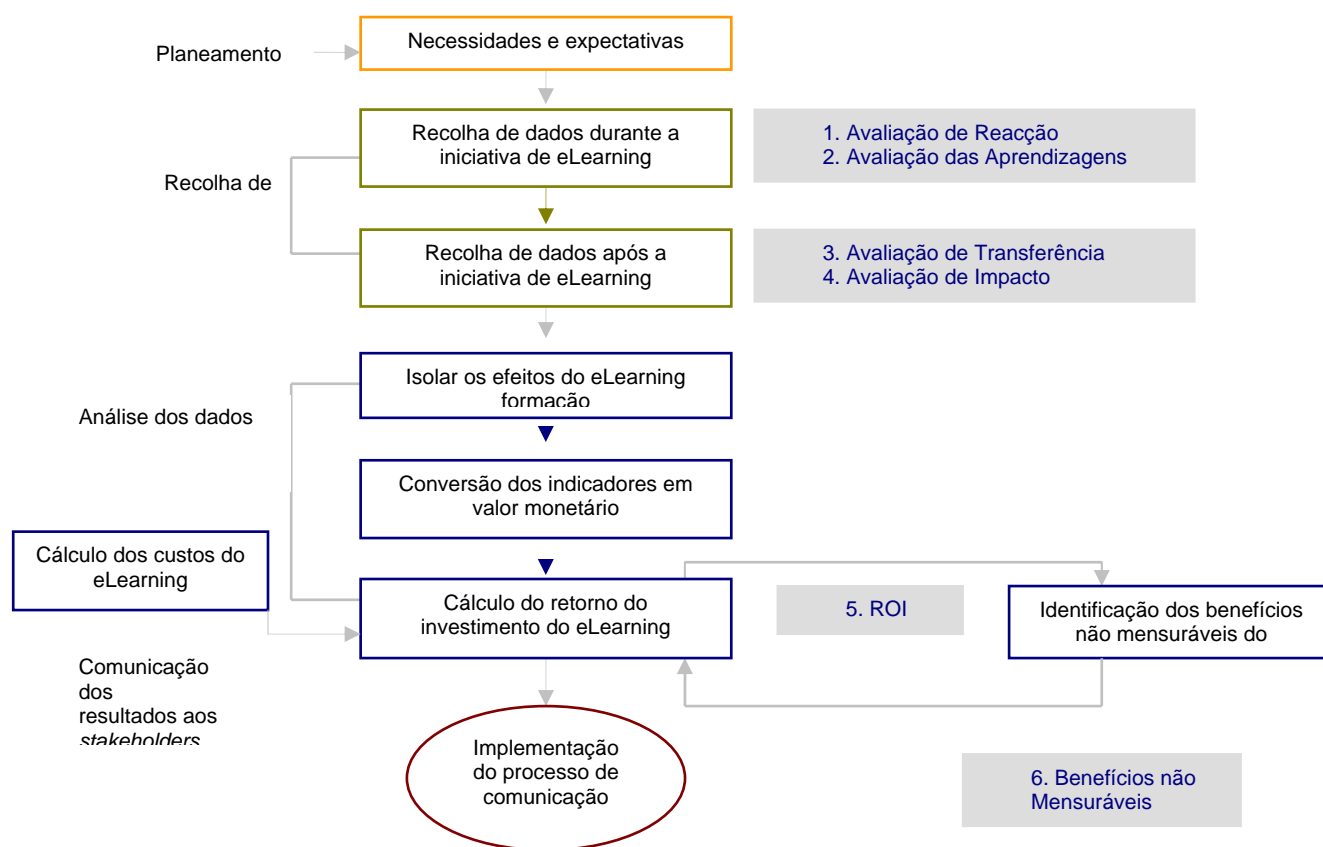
Planeamento

Necessidades e expectativas

Recolha de

Recolha de dados durante a iniciativa de eLearning

1. Avaliação de Reacção
2. Avaliação das Aprendizagens

Recolha de dados após a iniciativa de eLearning

3. Avaliação de Transferência
4. Avaliação de Impacto

Análise dos dados

Isolar os efeitos do eLearning formação

Conversão dos indicadores em valor monetário

Cálculo dos custos do eLearning

Cálculo do retorno do investimento do eLearning

5. ROI

Identificação dos benefícios não mensuráveis do

Comunicação dos resultados aos *stakeholders*

Implementação do processo de comunicação

6. Benefícios não Mensuráveis